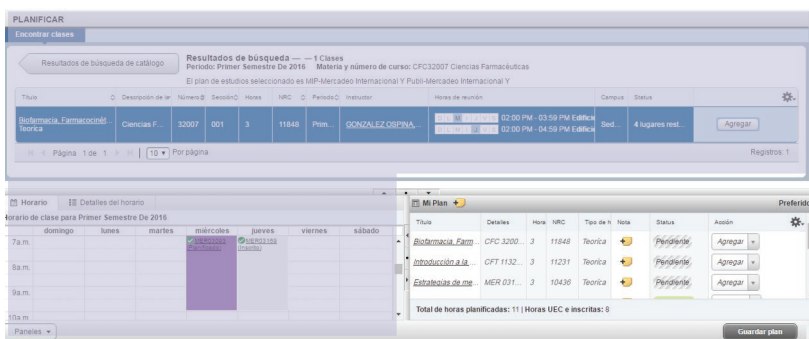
PLANIFICAR

Encontrar clases

Resultados de búsqueda de catálogo

Resultados de búsqueda — — 1 Clases
Periodo: Primer Semestre De 2016 Materia y número de curso: CFC32007 Ciencias Farmacéuticas

El plan de estudios seleccionado es MIP-Mercadeo Internacional Y Publi-Mercadeo Internacional Y

| Título | Descripción de la | Número | Sección | Horas | NRC | Periodo | Instructor | Horas de reunión | Campus | Status | |
|---|---|---|---|---|---|---|---|---|---|---|---|
| Biofarmacia, Farmacocinét... Teorica | Ciencias F... | 32007 | 001 | 3 | 11848 | Prim... | GONZALEZ OSPINA,... | 02:00 PM - 03:59 PM Edifici 02:00 PM - 04:59 PM Edifici | Sed... | 4 lugares rest... | Agregar |

Página 1 de 1 | 10 Por página | Registros: 1

Horario | Detalles del horario

Horario de clase para Primer Semestre De 2016

| | domingo | lunes | martes | miércoles | jueves | viernes | sábado |
|---|---|---|---|---|---|---|---|
| 7a.m. | | | | MER03169 | MER03169 | | |
| 8a.m. | | | | | | | |
| 9a.m. | | | | | | | |
| 10a.m | | | | | | | |

Paneles

Mi Plan

Preferid

| Título | Detalles | Hora | NRC | Tipo de h | Nota | Status | Acción |
|---|---|---|---|---|---|---|---|
| Biofarmacia, Farm... | CFC 3200... | 3 | 11848 | Teorica | | Pendiente | Agregar |
| Introducción a la ... | CFT 1132... | 3 | 11231 | Teorica | | Pendiente | Agregar |
| Estrategias de me... | MER 031... | 3 | 10436 | Teorica | | Pendiente | Agregar |

Total de horas planificadas: 11 | Horas UEC e inscritas: 8

Guardar plan